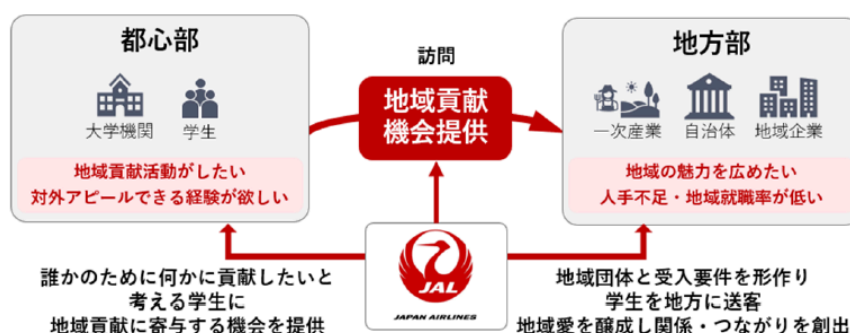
都心部

大学機関　学生

地域貢献活動がしたい
対外アピールできる経験が欲しい

訪問

地域貢献
機会提供

地方部

一次産業　自治体　地域企業

地域の魅力を広めたい
人手不足・地域就職率が低い

JAL
JAPAN AIRLINES

誰かのために何かに貢献したいと
考える学生に
地域貢献に寄与する機会を提供

地域団体と受入要件を形作り
学生を地方に送客
地域愛を醸成し関係・つながりを創出